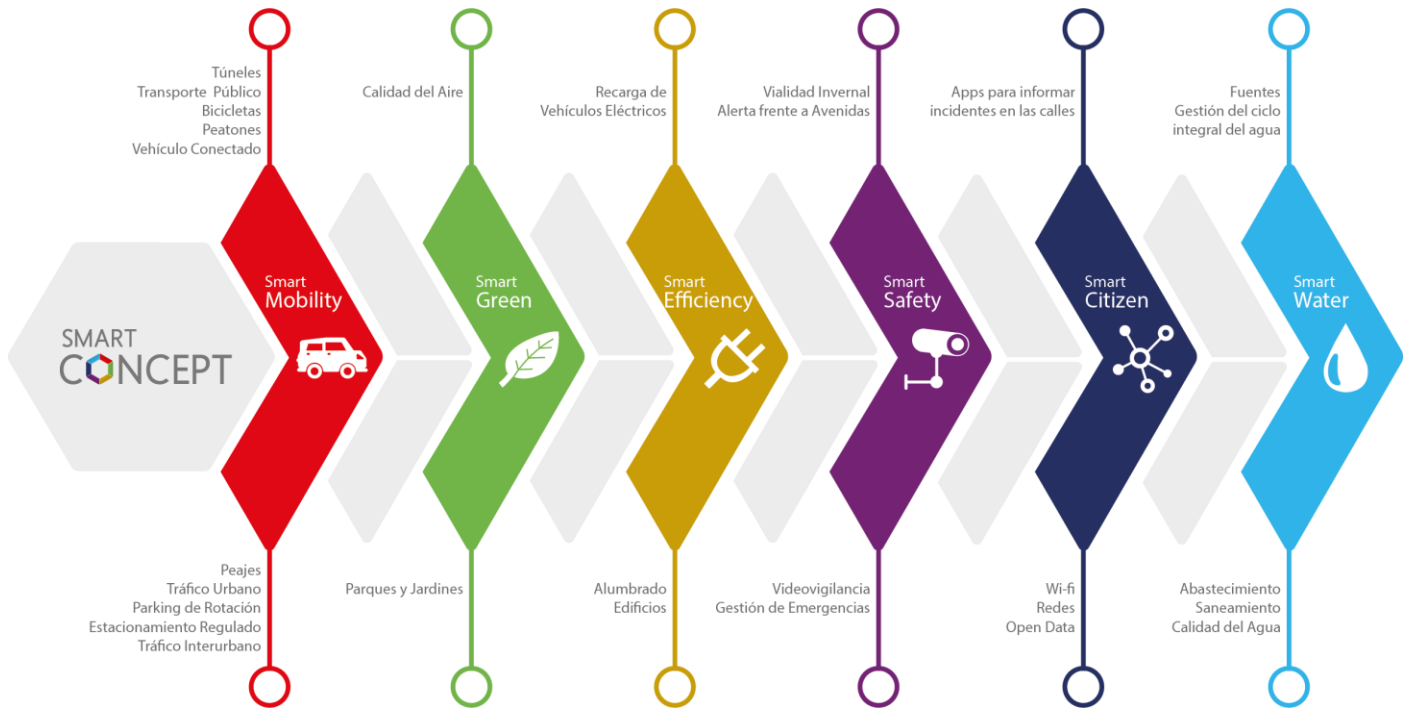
SMART CONCEPT

Túneles
Transporte Público
Bicicletas
Peatones
Vehículo Conectado

Smart Mobility

Peajes
Tráfico Urbano
Parking de Rotación
Estacionamiento Regulado
Tráfico Interurbano

Calidad del Aire

Smart Green

Parques y Jardines

Recarga de Vehículos Eléctricos

Smart Efficiency

Alumbrado
Edificios

Vialidad Invernal
Alerta frente a Avenidas

Smart Safety

Videovigilancia
Gestión de Emergencias

Apps para informar incidentes en las calles

Smart Citizen

Wi-fi
Redes
Open Data

Fuentes
Gestión del ciclo integral del agua

Smart Water

Abastecimiento
Saneamiento
Calidad del Agua